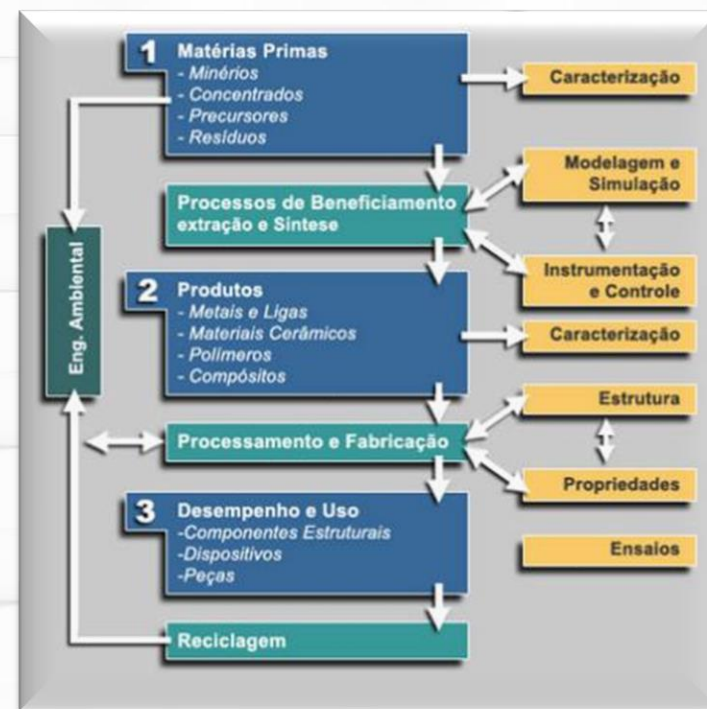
1 Matérias Primas
- Minérios
- Concentrados
- Precursores
- Resíduos

Caracterização

Processos de Beneficiamento extração e Síntese

Modelagem e Simulação

Instrumentação e Controle

Eng. Ambiental

2 Produtos
- Metais e Ligas
- Materiais Cerâmicos
- Polímeros
- Compósitos

Caracterização

Processamento e Fabricação

Estrutura

Propriedades

3 Desempenho e Uso
-Componentes Estruturais
-Dispositivos
-Peças

Ensaios

Reciclagem